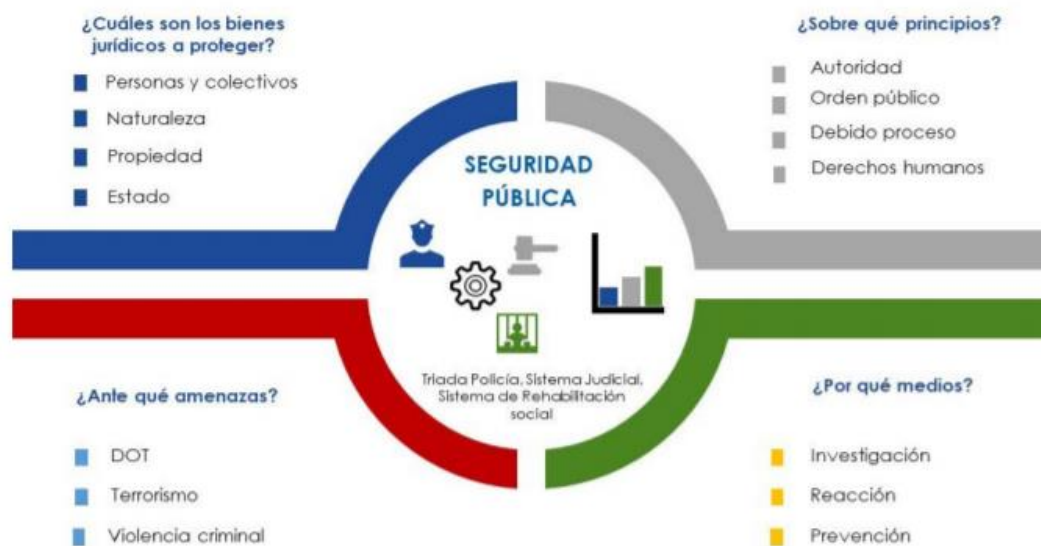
¿Cuáles son los bienes jurídicos a proteger?

Personas y colectivos
Naturaleza
Propiedad
Estado

¿Sobre qué principios?

Autoridad
Orden público
Debido proceso
Derechos humanos

SEGURIDAD PÚBLICA

Triada Policía, Sistema Judicial, Sistema de Rehabilitación social

¿Ante qué amenazas?

DOT
Terrorismo
Violencia criminal

¿Por qué medios?

Investigación
Reacción
Prevención